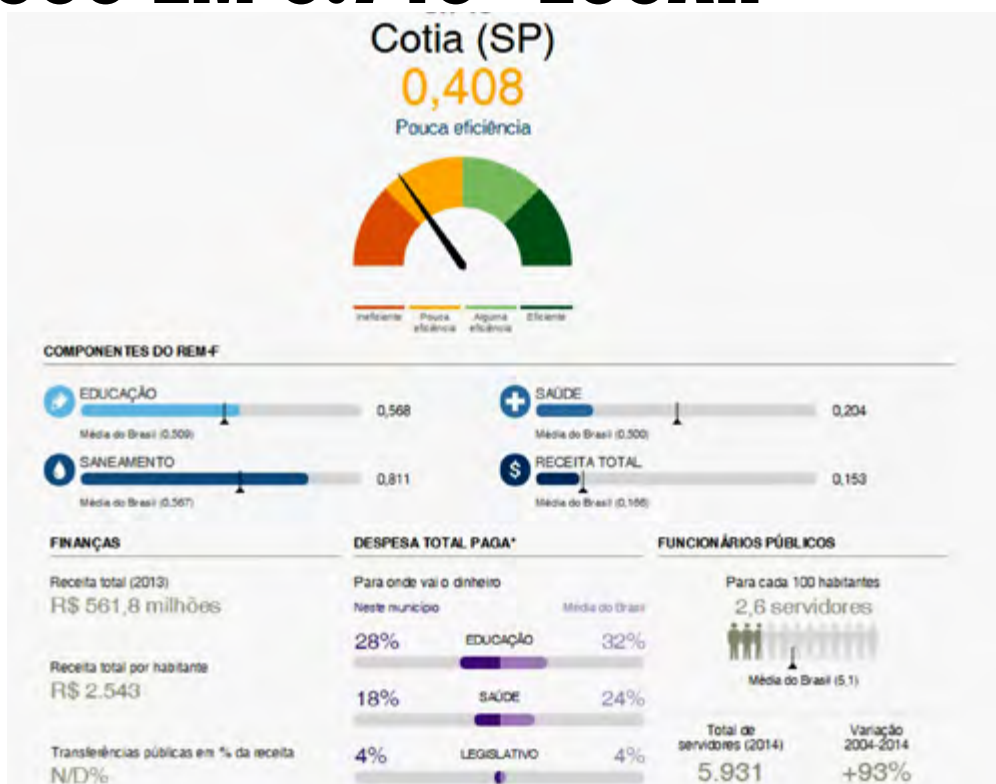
Cotia (SP)
0,408
Pouca eficiência

Ineficiente | Pouca eficiência | Alguma eficiência | Eficiente

COMPONENTES DO REM-F

EDUCAÇÃO 0,568
Média do Brasil (0,509)

SAÚDE 0,204
Média do Brasil (0,500)

SANEAMENTO 0,811
Média do Brasil (0,567)

RECEITA TOTAL 0,153
Média do Brasil (0,166)

FINANÇAS

Receita total (2013)
R$ 561,8 milhões

Receita total por habitante
R$ 2.543

Transferências públicas em % da receita
N/D%

DESPESA TOTAL PAGA*

Para onde vai o dinheiro
Neste município | Média do Brasil
28% EDUCAÇÃO 32%
18% SAÚDE 24%
4% LEGISLATIVO 4%

FUNCIONÁRIOS PÚBLICOS

Para cada 100 habitantes
2,6 servidores
Média do Brasil (5,1)

Total de servidores (2014)
5.931

Variação 2004-2014
+93%